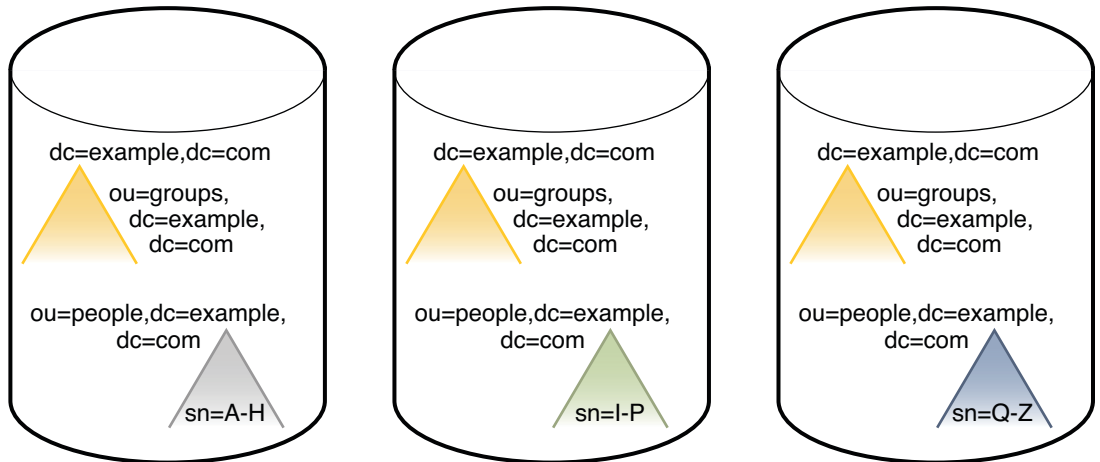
dc=example,dc=com

ou=groups, dc=example, dc=com

ou=people,dc=example, dc=com

sn=A-H

dc=example,dc=com

ou=groups, dc=example, dc=com

ou=people,dc=example, dc=com

sn=I-P

dc=example,dc=com

ou=groups, dc=example, dc=com

ou=people,dc=example, dc=com

sn=Q-Z